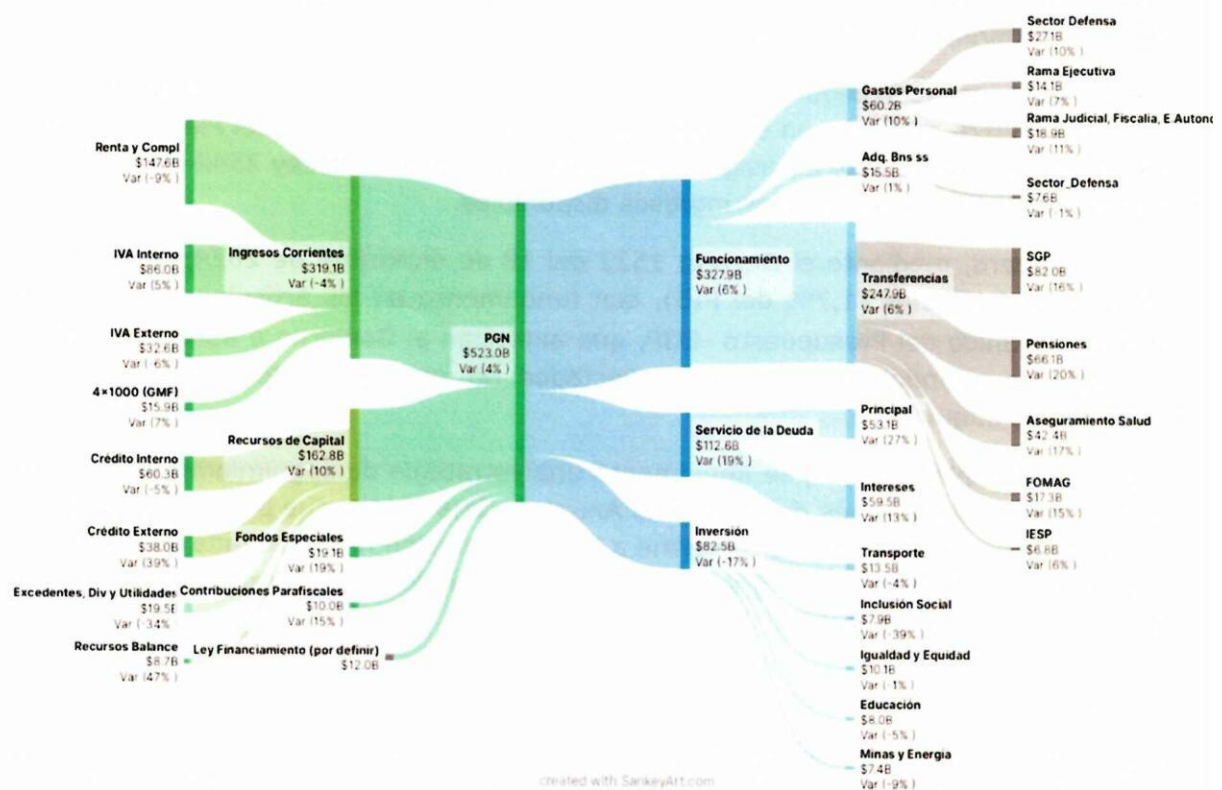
Renta y Compl
$147.6B
Var (-9%)

IVA Interno
$86.0B
Var (5%)

IVA Externo
$32.6B
Var (-6%)

4×1000 (GMF)
$15.9B
Var (7%)

Crédito Interno
$60.3B
Var (-5%)

Crédito Externo
$38.0B
Var (39%)

Excedentes, Div y Utilidades
$19.5B
Var (-34%)

Recursos Balance
$8.7B
Var (47%)

Ingresos Corrientes
$319.1B
Var (-4%)

Recursos de Capital
$162.8B
Var (10%)

Fondos Especiales
$19.1B
Var (19%)

Contribuciones Parafiscales
$10.0B
Var (15%)

Ley Financiamiento (por definir)
$12.0B

PGN
$523.0B
Var (4%)

Funcionamiento
$327.9B
Var (6%)

Servicio de la Deuda
$112.6B
Var (19%)

Inversión
$82.5B
Var (-17%)

Gastos Personal
$60.2B
Var (10%)

Adq. Bns ss
$15.5B
Var (1%)

Transferencias
$247.9B
Var (6%)

Principal
$53.1B
Var (27%)

Intereses
$59.5B
Var (13%)

Transporte
$13.5B
Var (-4%)

Inclusión Social
$7.9B
Var (-39%)

Igualdad y Equidad
$10.1B
Var (-1%)

Educación
$8.0B
Var (-5%)

Minas y Energía
$7.4B
Var (-9%)

Sector Defensa
$27.1B
Var (10%)

Rama Ejecutiva
$14.1B
Var (7%)

Rama Judicial, Fiscalia, E.Autono
$18.9B
Var (11%)

Sector_Defensa
$7.6B
Var (-1%)

SGP
$82.0B
Var (16%)

Pensiones
$66.1B
Var (20%)

Aseguramiento Salud
$42.4B
Var (17%)

FOMAG
$17.3B
Var (15%)

IESP
$6.8B
Var (6%)

created with SankeyArt.com